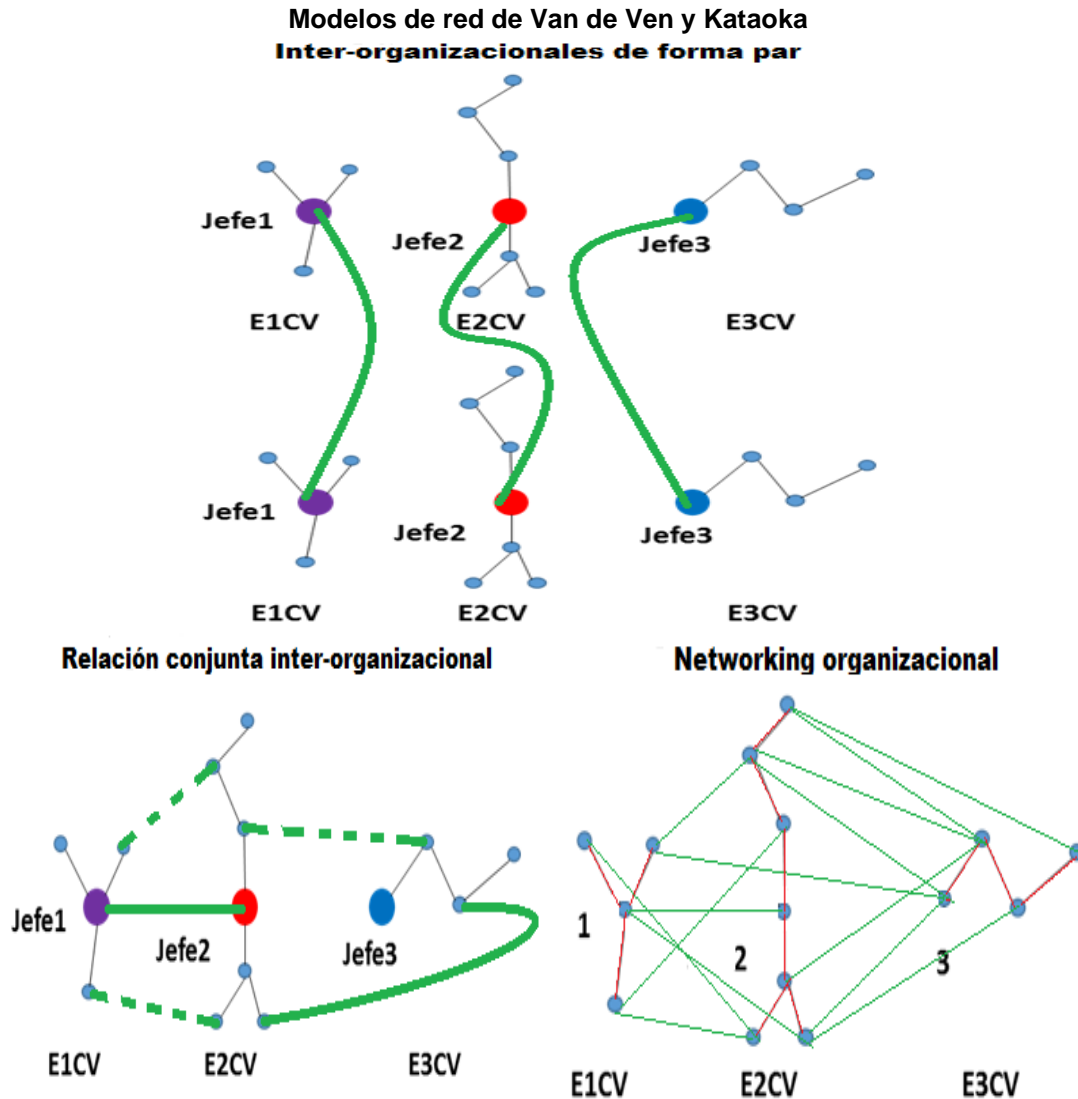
Modelos de red de Van de Ven y Kataoka
Inter-organizacionales de forma par

Jefe1
Jefe2
Jefe3
E1CV
E2CV
E3CV

Jefe1
Jefe2
Jefe3
E1CV
E2CV
E3CV

Relación conjunta inter-organizacional

Jefe1
Jefe2
Jefe3
E1CV
E2CV
E3CV

Networking organizacional

1
2
3
E1CV
E2CV
E3CV